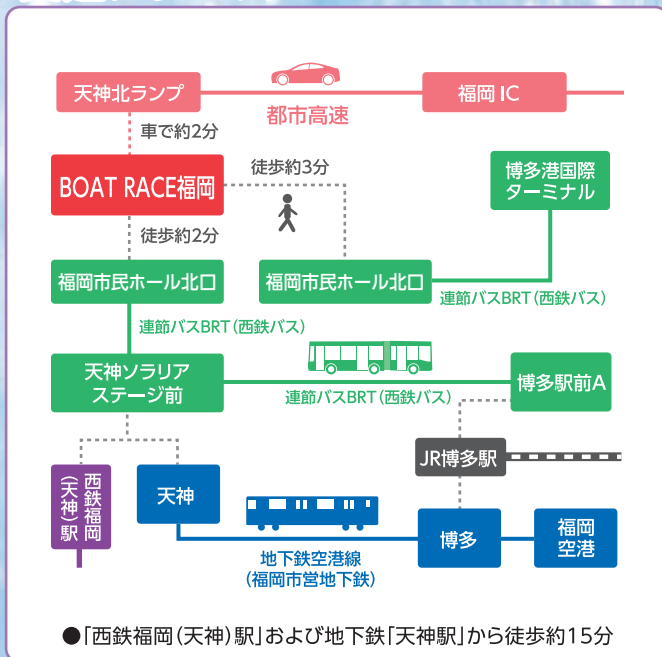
天神北ランプ

福岡 IC

都市高速

車で約2分

BOAT RACE福岡

徒歩約3分

博多港国際ターミナル

徒歩約2分

福岡市民ホール北口

福岡市民ホール北口

連節バスBRT（西鉄バス）

連節バスBRT（西鉄バス）

天神ソラリアステージ前

連節バスBRT（西鉄バス）

博多駅前A

JR博多駅

西鉄福岡（天神）駅

天神

地下鉄空港線（福岡市営地下鉄）

博多

福岡空港

●「西鉄福岡（天神）駅」および地下鉄「天神駅」から徒歩約15分